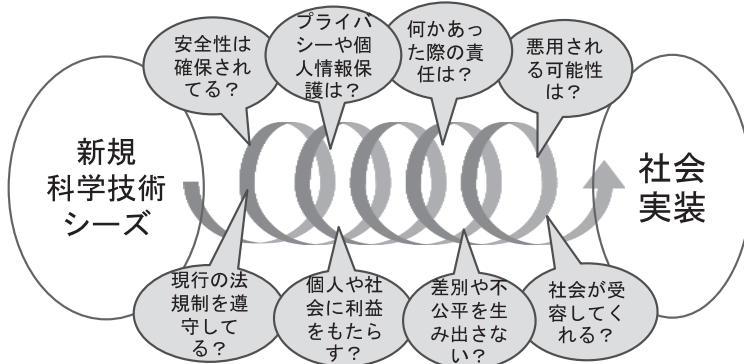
安全性は確保されてる？

プライバシーや個人情報保護は？

何かあった際の責任は？

悪用される可能性は？

新規
科学技術
シーズ

社会
実装

現行の法規制を遵守してる？

個人や社会に利益をもたらす？

差別や不公平を生み出さない？

社会が受容してくれる？